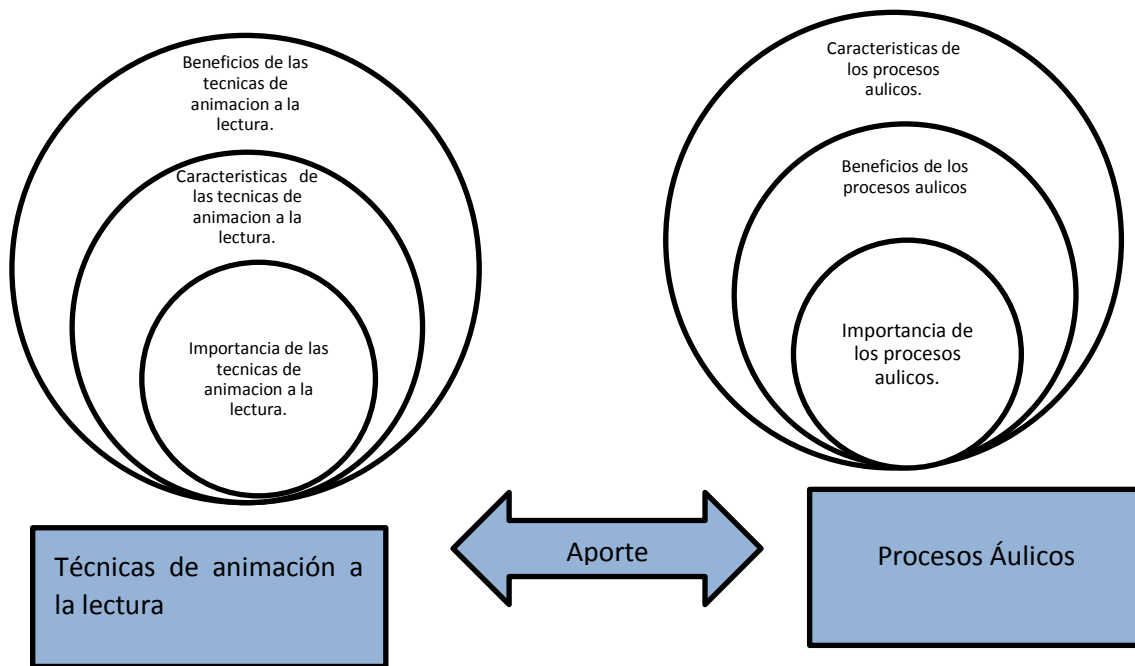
Beneficios de las tecnicas de animacion a la lectura.

Caracteristicas de las tecnicas de animacion a la lectura.

Importancia de las tecnicas de animacion a la lectura.

Caracteristicas de los procesos aulicos.

Beneficios de los procesos aulicos

Importancia de los procesos aulicos.

Técnicas de animación a la lectura

Aporte

Procesos Áulicos